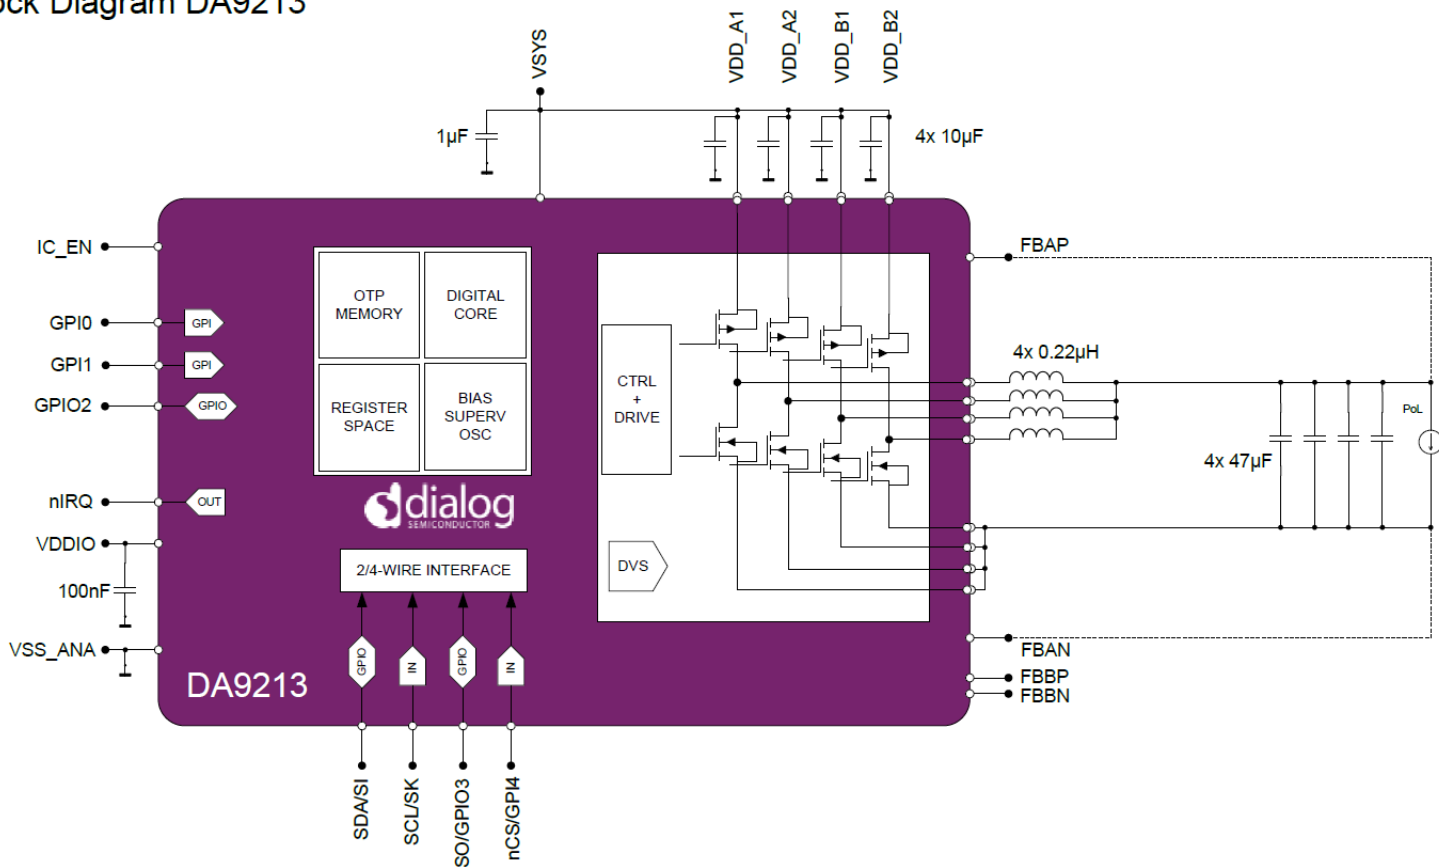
ock Diagram DA9213

VSYS
VDD_A1
VDD_A2
VDD_B1
VDD_B2
1µF
4x 10µF

IC_EN
GPI0
GPI
GPI1
GPI
GPIO2
GPIO
nIRQ
OUT
VDDIO
100nF
VSS_ANA

OTP MEMORY
DIGITAL CORE
REGISTER SPACE
BIAS SUPERV OSC

dialog SEMICONDUCTOR

2/4-WIRE INTERFACE

GPIO
IN
GPIO
IN

DA9213

CTRL + DRIVE
DVS

FBAP
4x 0.22µH
PoL
4x 47µF
FBAN
FBBP
FBBN

SDA/SI
SCL/SK
SO/GPIO3
nCS/GPI4